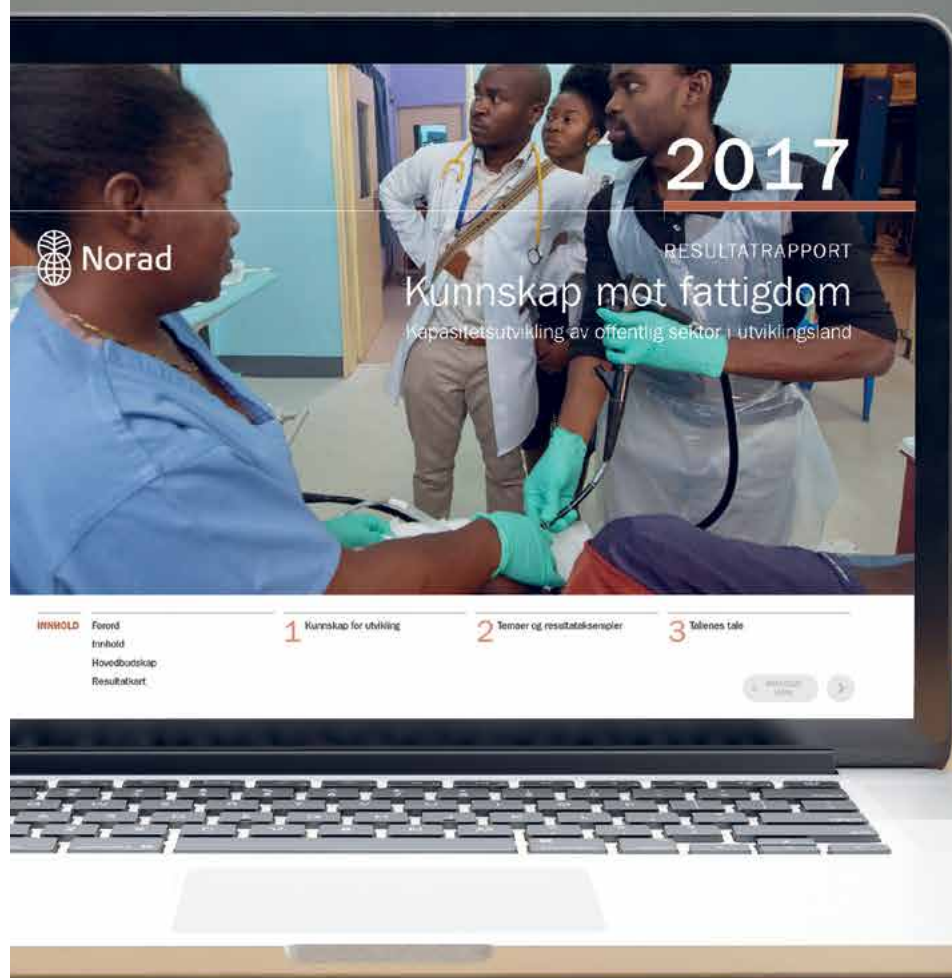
Norad

2017

RESULTATRAPPORT

Kunnskap mot fattigdom

Kapasitetsutvikling av offentlig sektor i utviklingsland

INNHOLD

Forord

Innhold

Hovedbudskap

Resultatkart

1 Kunnskap for utvikling

2 Temaer og resultateksempler

3 Tallenes tale

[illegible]